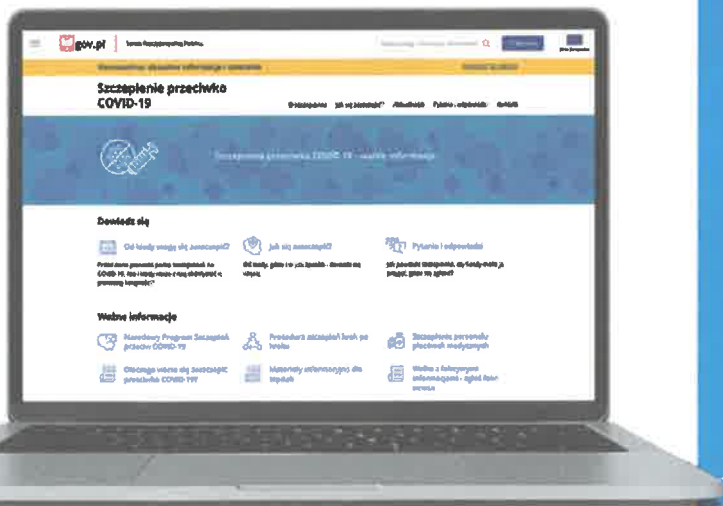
gov.pl | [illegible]

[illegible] Q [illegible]

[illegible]

Szczepienie przeciwko COVID-19

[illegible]

Szczepienia przeciwko COVID-19 - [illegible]

Dowiedz się

Od kiedy mogę się zaszczepić?

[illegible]

Jak się zaszczepić?

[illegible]

Pytania i odpowiedzi

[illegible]

Ważne informacje

Narodowy Program Szczepień przeciw COVID-19

Procedura szczepień krok po kroku

Szczepienia personelu placówek medycznych

Dlaczego warto się zaszczepić przeciwko COVID-19?

Materiały informacyjne dla szpitali

Wiedza o fałszywych informacjach - sprawdź fakty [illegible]